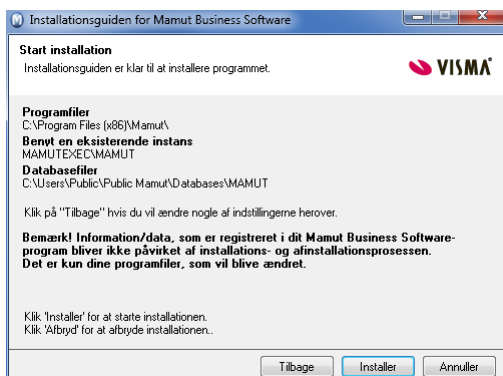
Installationsguiden for Mamut Business Software

Start installation
Installationsguiden er klar til at installere programmet.

VISMA

Programfiler
C:\Program Files (x86)\Mamut\
Benyt en eksisterende instans
MAMUTEXEC\MAMUT
Databasefiler
C:\Users\Public\Public Mamut\Databases\MAMUT

Klik på "Tilbage" hvis du vil ændre nogle af indstillingerne herover.

Bemærk! Information/data, som er registreret i dit Mamut Business Software-program bliver ikke påvirket af installations- og afinstallationsprosessen. Det er kun dine programfiler, som vil blive ændret.

Klik 'Installer' for at starte installationen.
Klik 'Afbryd' for at afbryde installationen..

Tilbage
Installer
Annuller